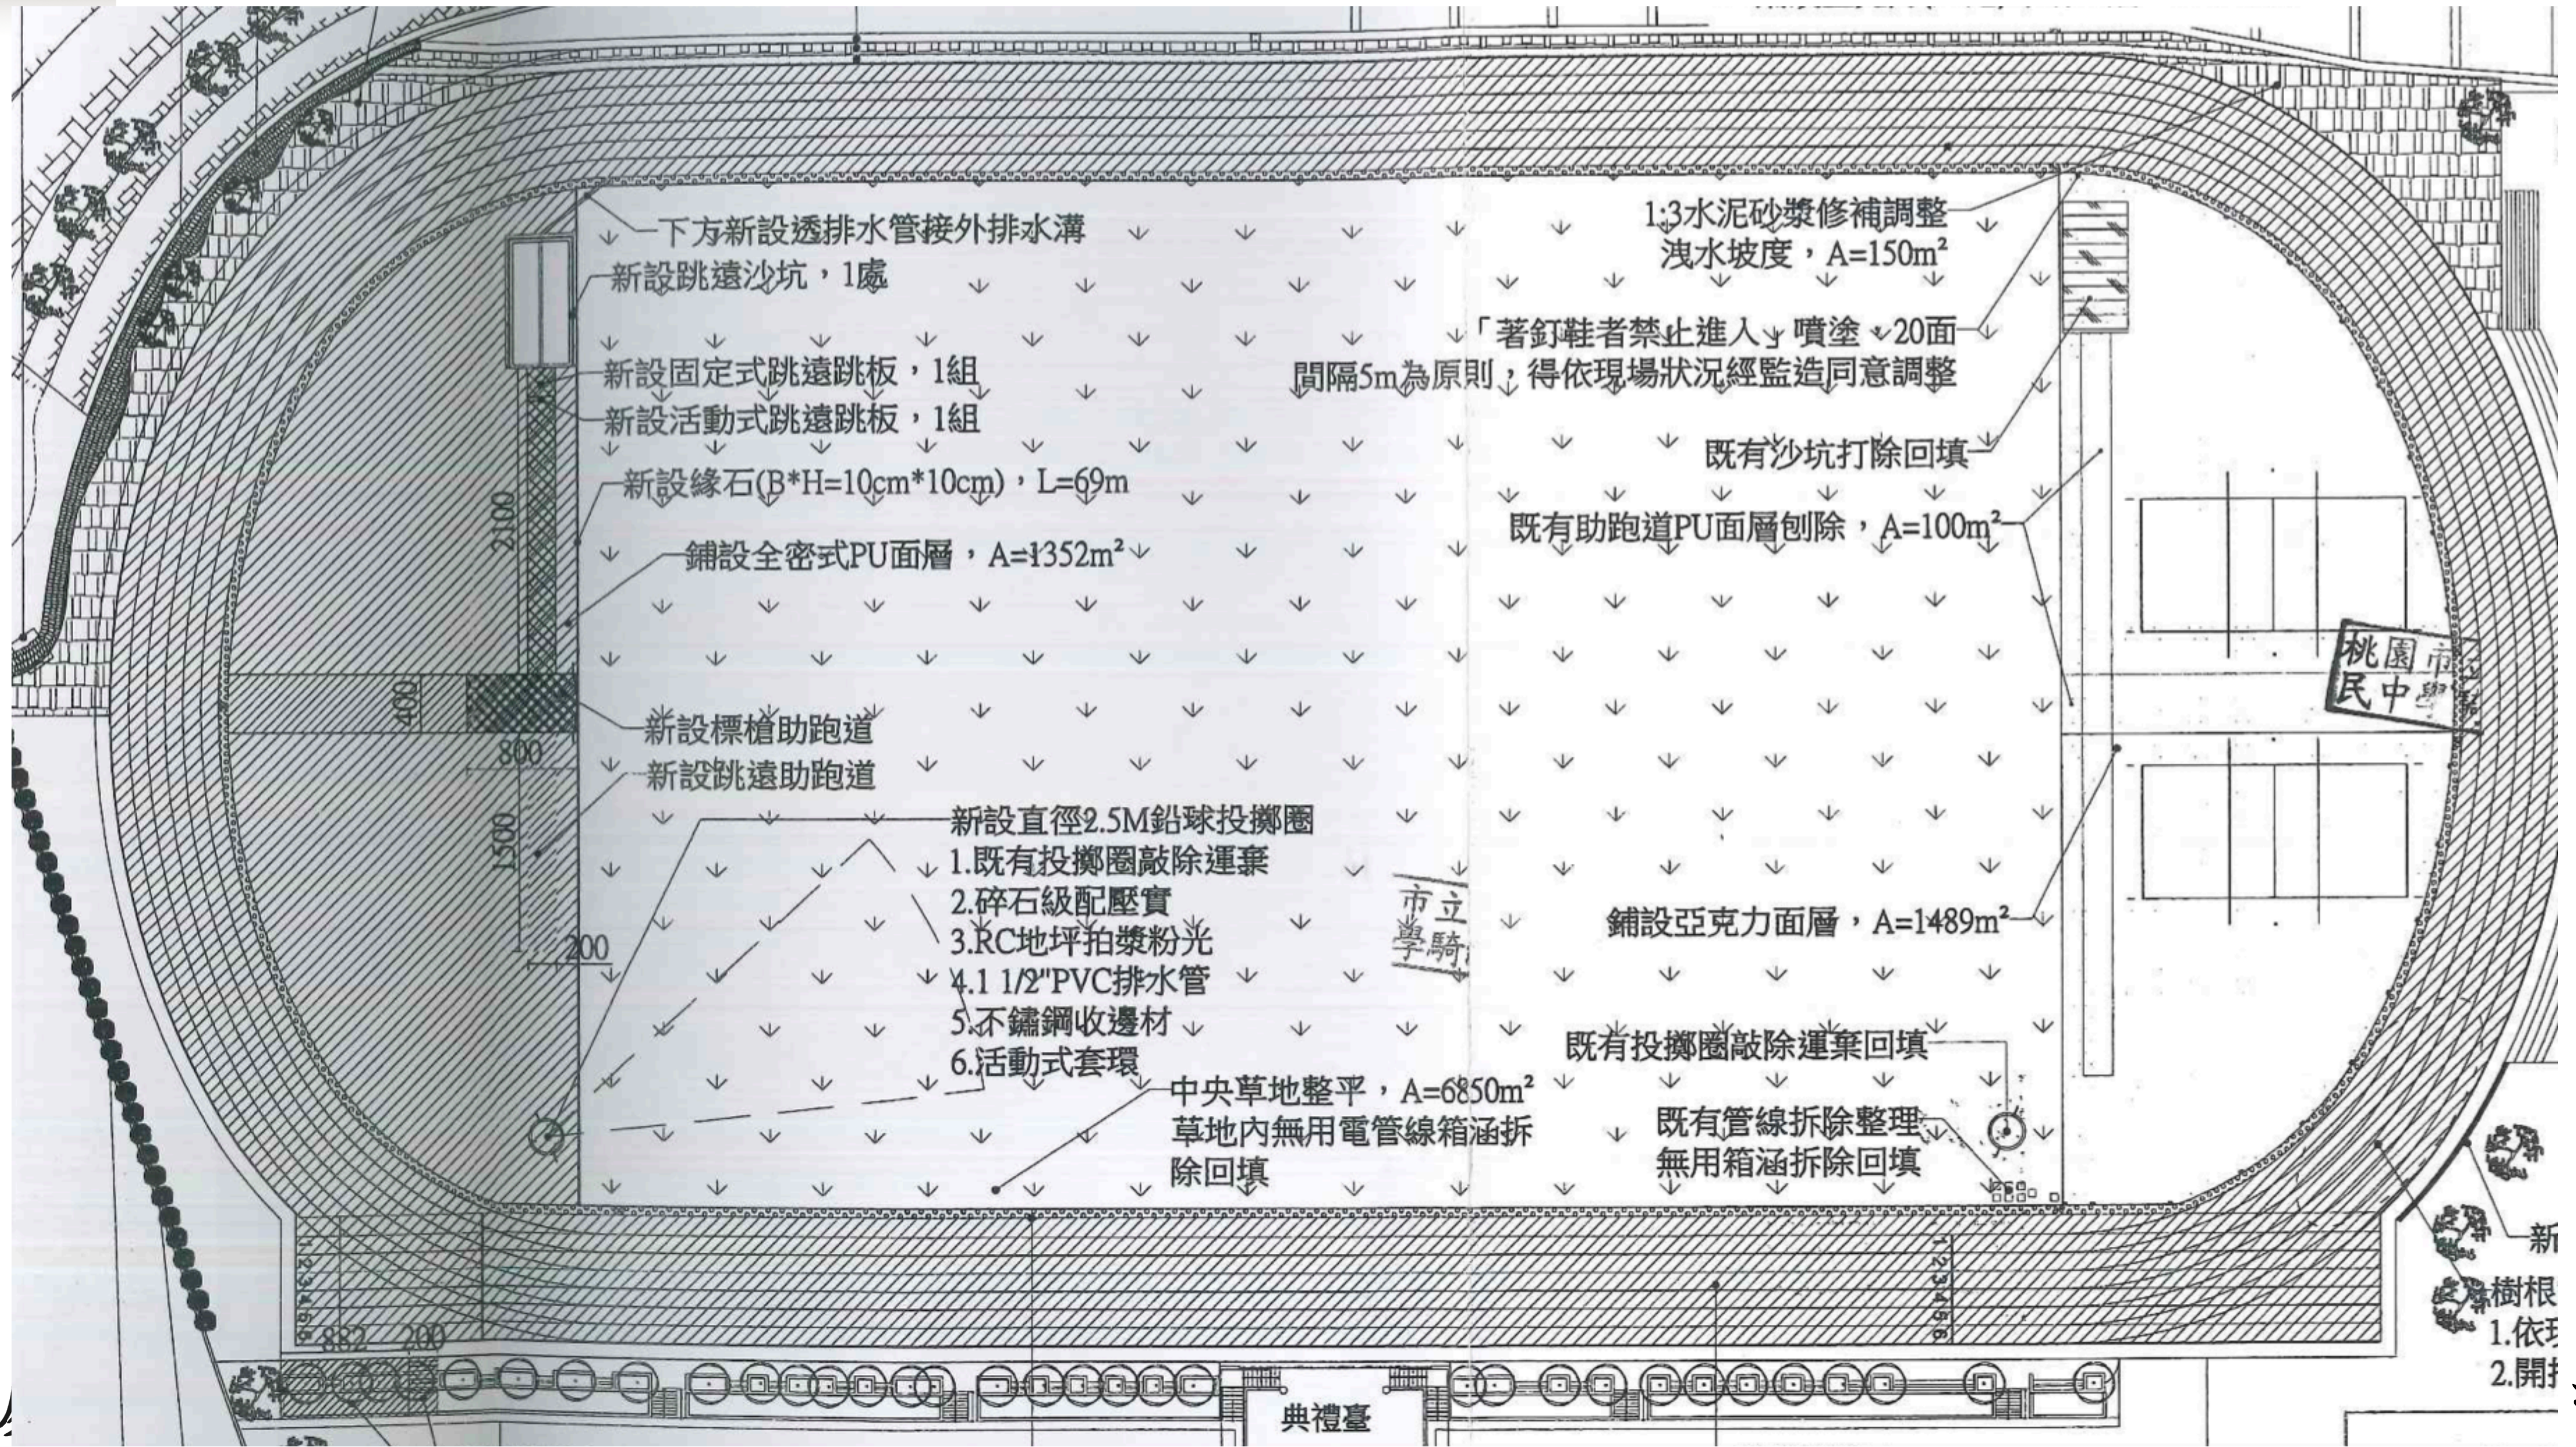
下方新設透排水管接外排水溝

新設跳遠沙坑，1處

新設固定式跳遠跳板，1組

新設活動式跳遠跳板，1組

新設緣石(B*H=10cm*10cm)，L=69m

2100

鋪設全密式PU面層，A=1352m²

400

800

新設標槍助跑道

新設跳遠助跑道

1500

200

新設直徑2.5M鉛球投擲圈
1.既有投擲圈敲除運棄
2.碎石級配壓實
3.RC地坪拍漿粉光
4.1 1/2"PVC排水管
5.不鏽鋼收邊材
6.活動式套環

中央草地整平，A=6850m²
草地內無用電管線箱涵拆除回填

1:3水泥砂漿修補調整洩水坡度，A=150m²

「著釘鞋者禁止進入」噴塗，20面
間隔5m為原則，得依現場狀況經監造同意調整

既有沙坑打除回填

既有助跑道PU面層刨除，A=100m²

桃園市立
民中學

市立
學騎

鋪設亞克力面層，A=1489m²

既有投擲圈敲除運棄回填

既有管線拆除整理
無用箱涵拆除回填

123456

882 200

123456

典禮臺

新

樹根
1.依現
2.開挖